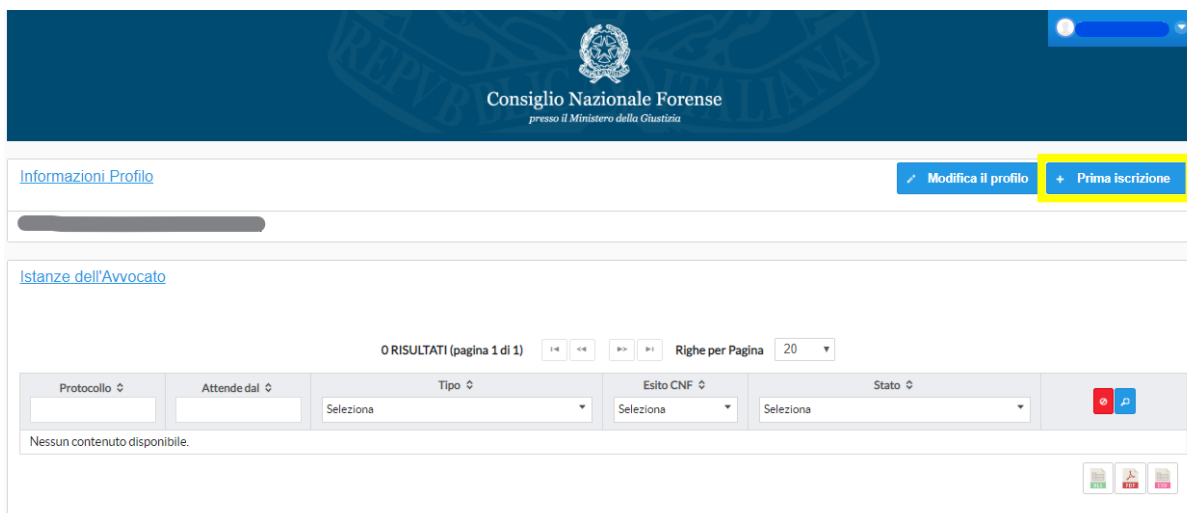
REPVBBLICA ITALIANA

Consiglio Nazionale Forense
presso il Ministero della Giustizia

Informazioni Profilo

Modifica il profilo

+ Prima iscrizione

Istanze dell'Avvocato

0 RISULTATI (pagina 1 di 1)

Righe per Pagina 20

| Protocollo | Attende dal | Tipo | Esito CNF | Stato | |
|---|---|---|---|---|---|
| | | Seleziona | Seleziona | Seleziona | |
| Nessun contenuto disponibile. | | | | | |